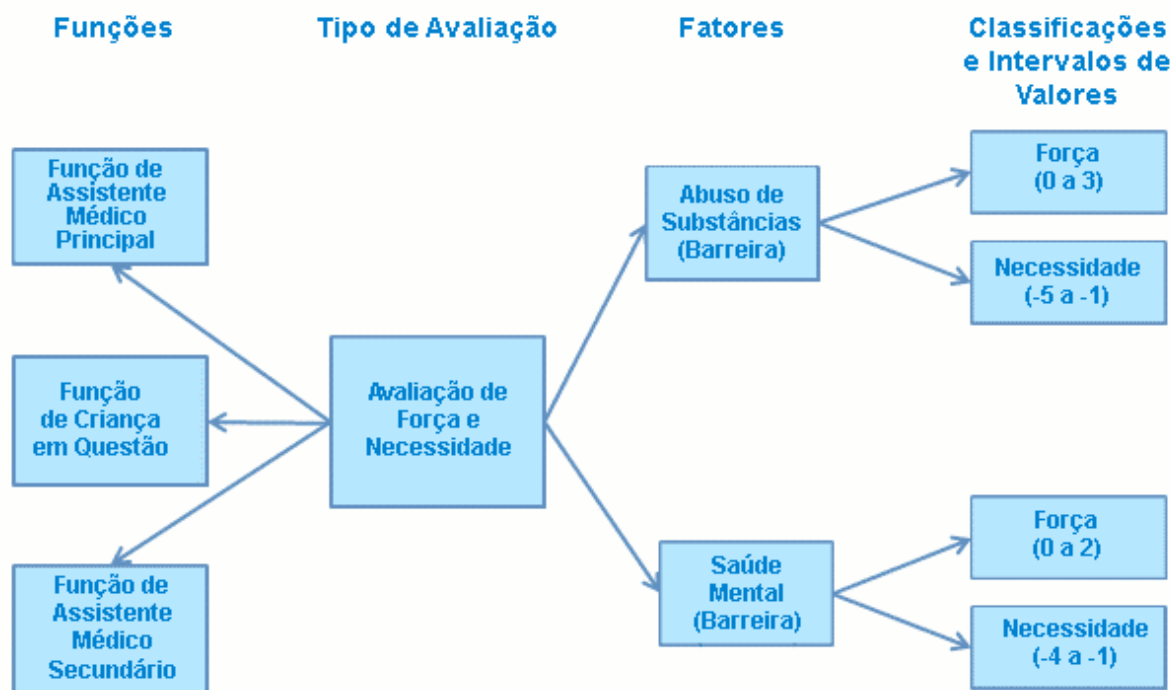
Funções

Tipo de Avaliação

Fatores

Classificações e Intervalos de Valores

Função de Assistente Médico Principal

Função de Criança em Questão

Função de Assistente Médico Secundário

Avaliação de Força e Necessidade

Abuso de Substâncias (Barreira)

Saúde Mental (Barreira)

Força (0 a 3)

Necessidade (-5 a -1)

Força (0 a 2)

Necessidade (-4 a -1)